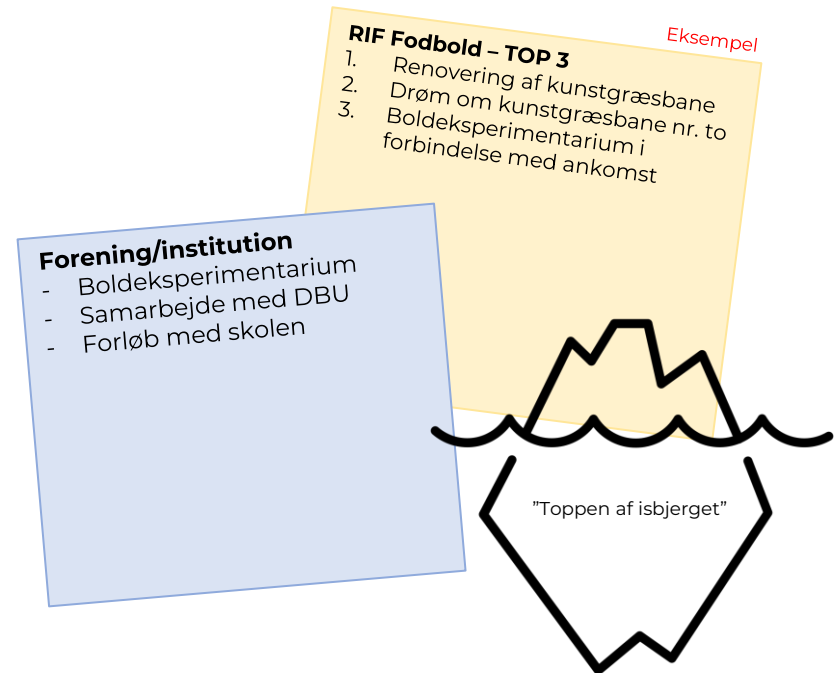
RIF Fodbold – TOP 3

Eksempel

1. Renovering af kunstgræsbane
2. Drøm om kunstgræsbane nr. to
3. Boldeksperimentarium i forbindelse med ankomst

Forening/institution
- Boldeksperimentarium
- Samarbejde med DBU
- Forløb med skolen

”Toppen af isbjerget”